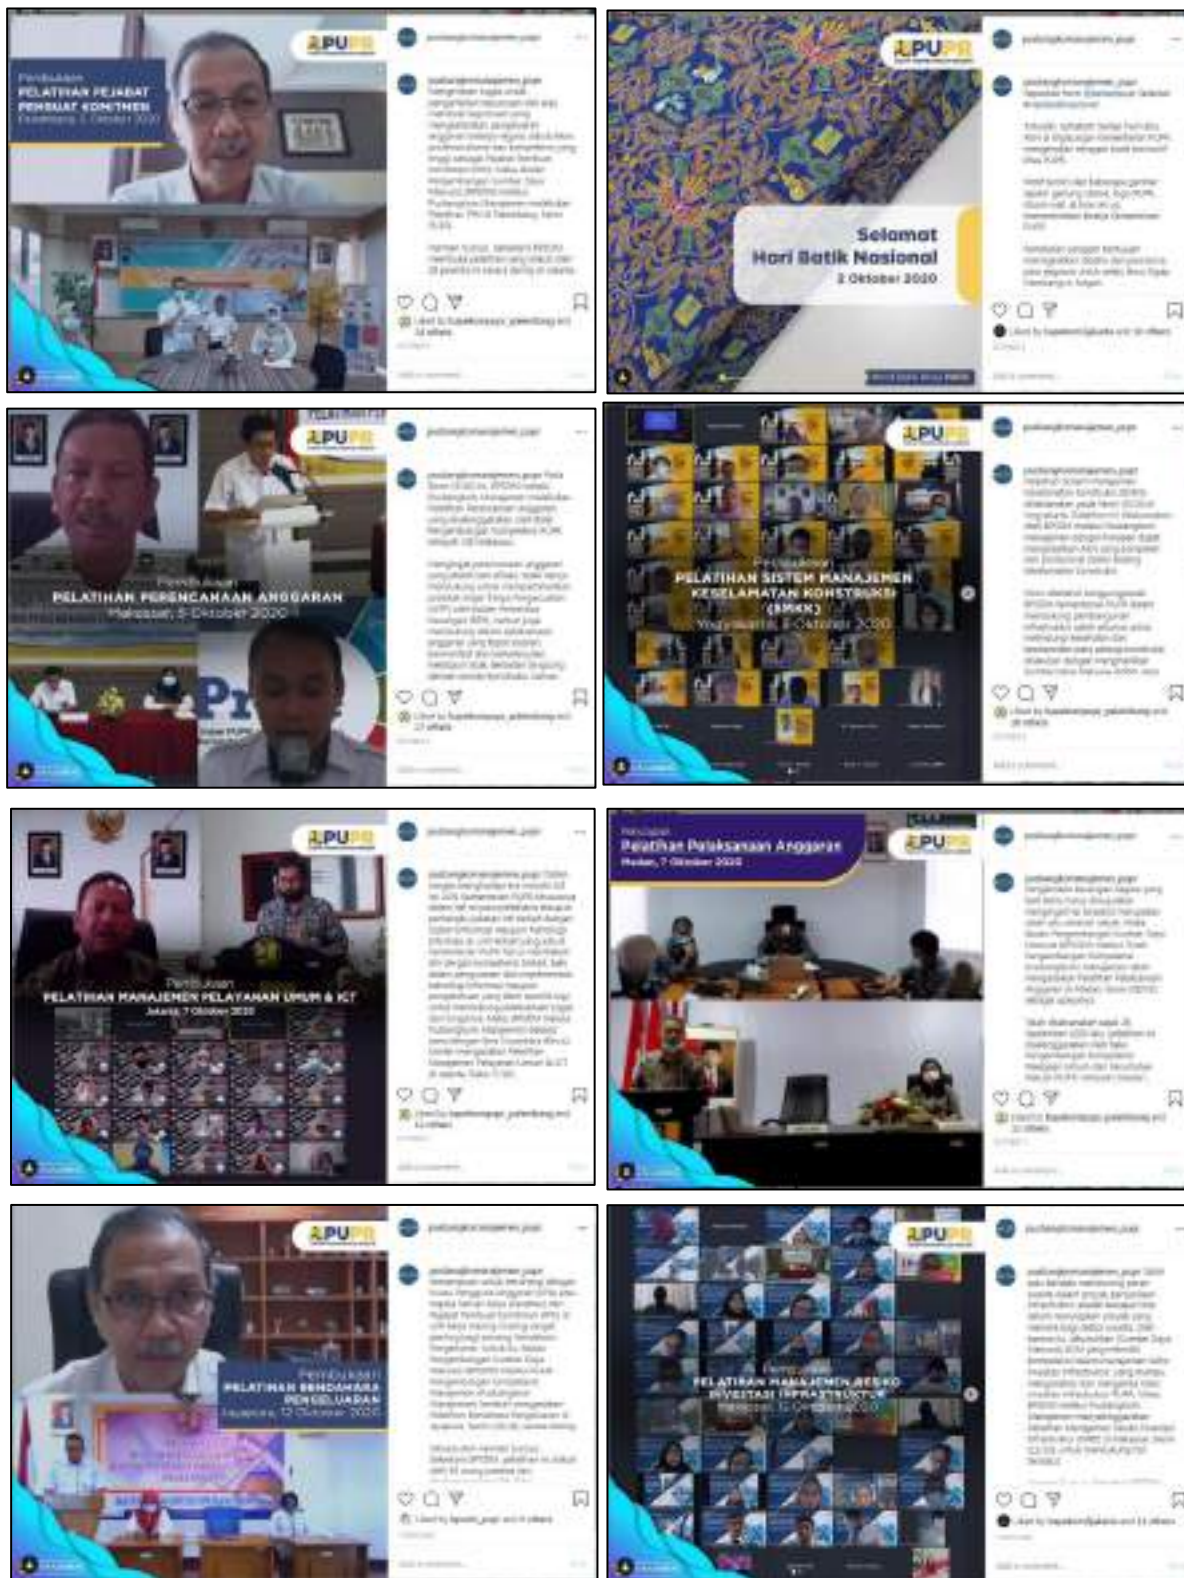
PUPR

Pembukaan
PELATIHAN PEJABAT PEMBUAT KOMITMEN
Palembang, 1 Oktober 2020

pusbangkomanajemen_pupr

PUPR

Selamat
Hari Batik Nasional
2 Oktober 2020

pusbangkomanajemen_pupr

PUPR

Pembukaan
PELATIHAN PERENCANAAN ANGGARAN
Makassar, 5 Oktober 2020

pusbangkomanajemen_pupr

PUPR

Pembukaan
PELATIHAN SISTEM MANAJEMEN KESELAMATAN KONSTRUKSI (SMKK)
Yogyakarta, 5 Oktober 2020

pusbangkomanajemen_pupr

PUPR

Pembukaan
PELATIHAN MANAJEMEN PELAYANAN UMUM & ICT
Jakarta, 7 Oktober 2020

pusbangkomanajemen_pupr

Penutupan
Pelatihan Pelaksanaan Anggaran
Medan, 7 Oktober 2020

PUPR

pusbangkomanajemen_pupr

PUPR

Pembukaan
PELATIHAN BENDAHARA PENGELUARAN
Palembang, 12 Oktober 2020

pusbangkomanajemen_pupr

PUPR

Pembukaan
PELATIHAN MANAJEMEN RISIKO INVESTASI INFRASTRUKTUR
Makassar, 12 Oktober 2020

pusbangkomanajemen_pupr